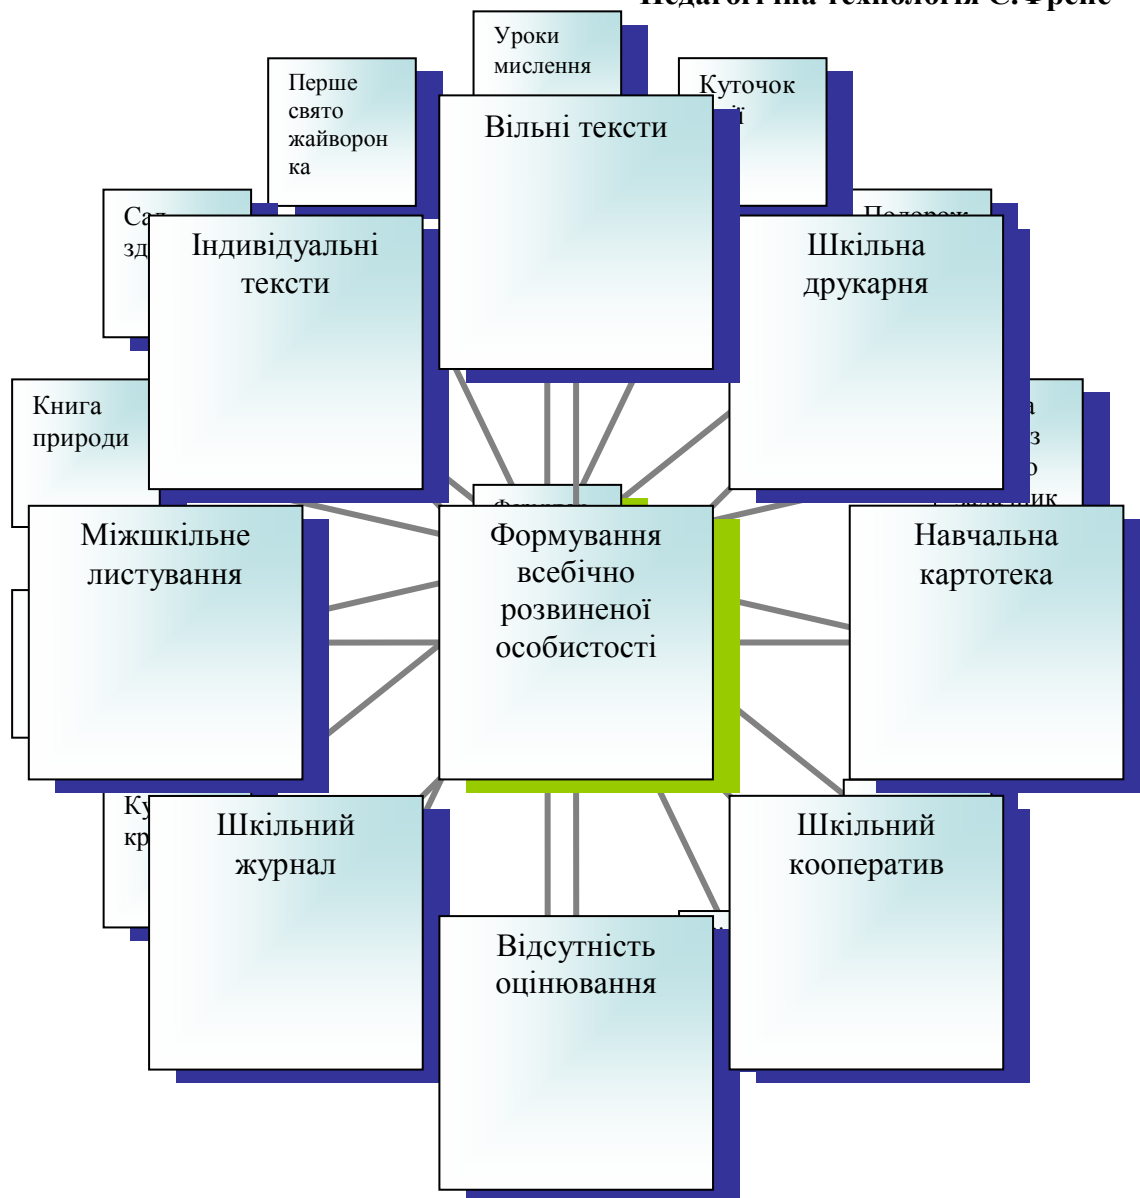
Педагогічна технологія С.Френе

Уроки мислення

Перше свято жайворонка

Куточок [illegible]

Вільні тексти

Са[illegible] зд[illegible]

Індивідуальні тексти

Подорож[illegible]

Шкільна друкарня

Книга природи

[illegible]

Формув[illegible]

Міжшкільне листування

Формування всебічно розвиненої особистості

Навчальна картотека

Ку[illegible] кр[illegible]

Шкільний журнал

Шкільний кооператив

Відсутність оцінювання